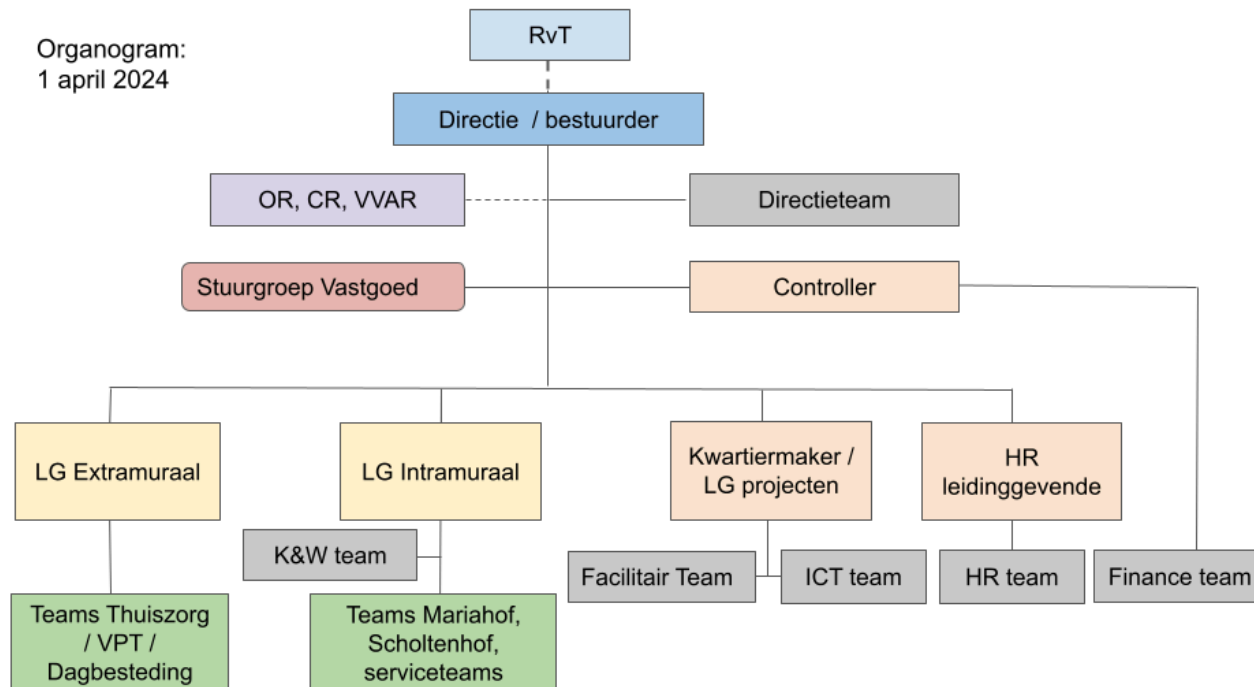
Organogram:
1 april 2024

RvT

Directie / bestuurder

OR, CR, VVAR

Directieteam

Stuurgroep Vastgoed

Controller

LG Extramuraal

LG Intramuraal

Kwartiermaker / LG projecten

HR leidinggevende

K&W team

Facilitair Team

ICT team

HR team

Finance team

Teams Thuiszorg / VPT / Dagbesteding

Teams Mariahof, Scholtenhof, serviceteams